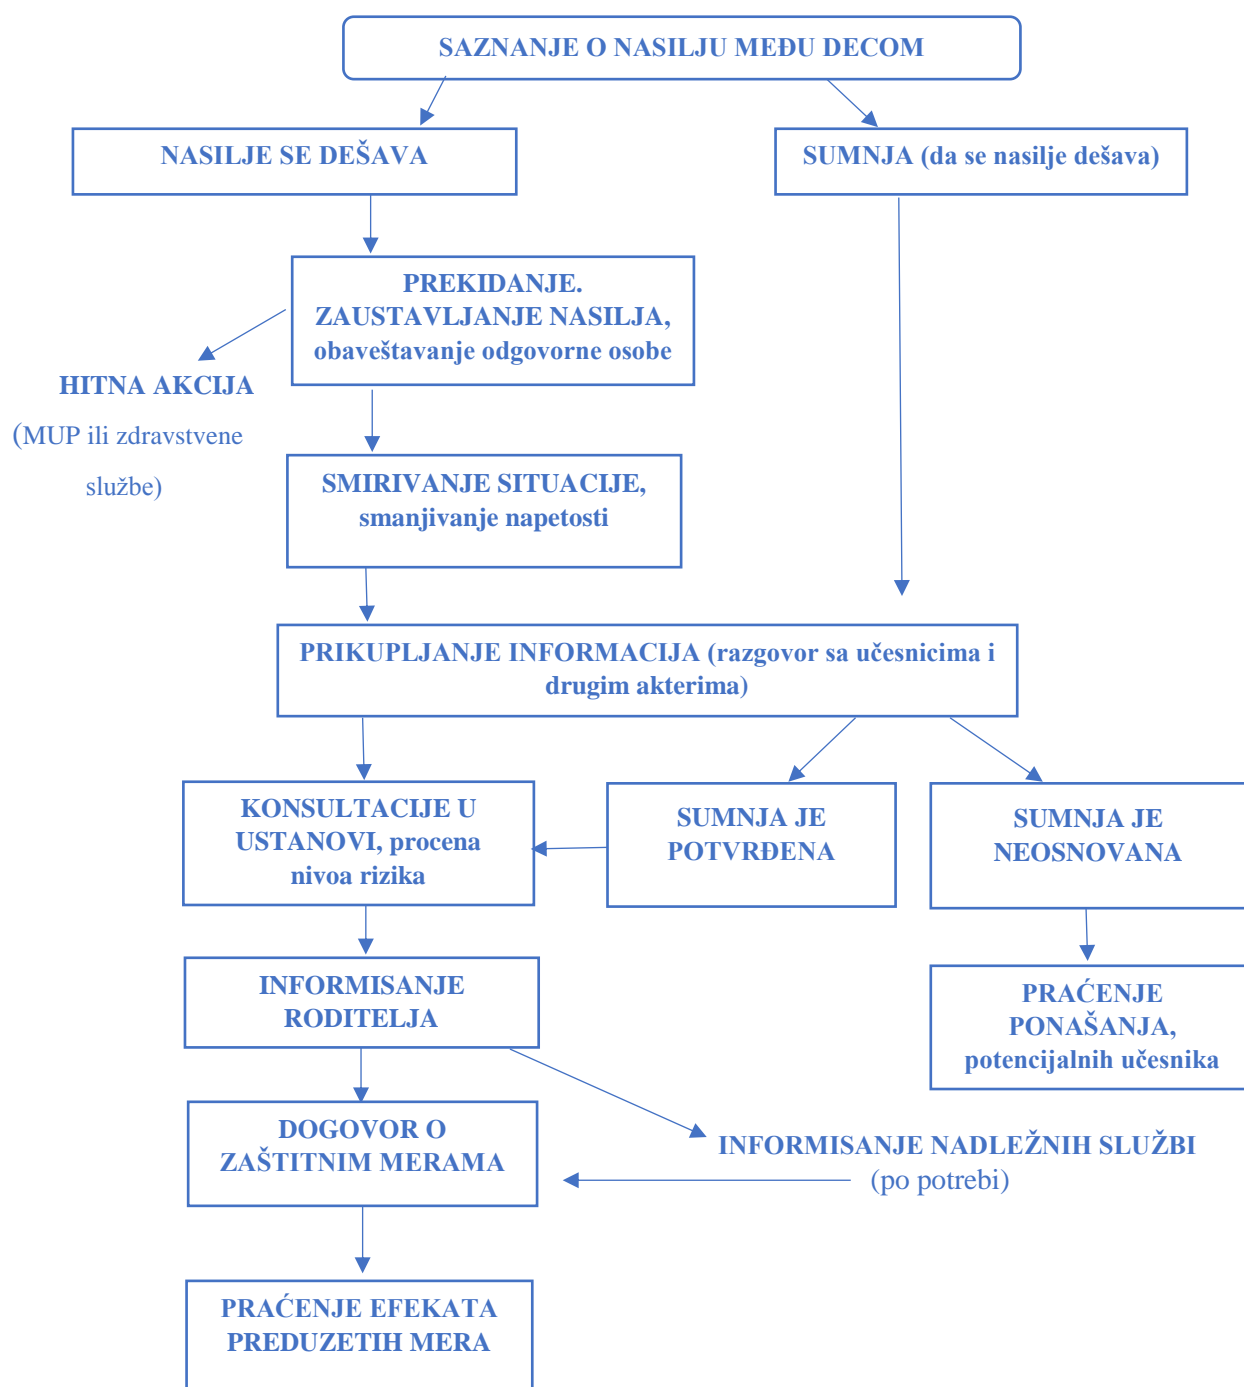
SAZNANJE O NASILJU MEĐU DECOM

NASILJE SE DEŠAVA

SUMNJA (da se nasilje dešava)

PREKIDANJE. ZAUSTAVLJANJE NASILJA, obaveštavanje odgovorne osobe

HITNA AKCIJA

(MUP ili zdravstvene službe)

SMIRIVANJE SITUACIJE, smanjivanje napetosti

PRIKUPLJANJE INFORMACIJA (razgovor sa učesnicima i drugim akterima)

KONSULTACIJE U USTANOVI, procena nivoa rizika

SUMNJA JE POTVRĐENA

SUMNJA JE NEOSNOVANA

INFORMISANJE RODITELJA

PRAĆENJE PONAŠANJA, potencijalnih učesnika

DOGOVOR O ZAŠTITNIM MERAMA

INFORMISANJE NADLEŽNIH SLUŽBI (po potrebi)

PRAĆENJE EFEKATA PREDUZETIH MERA